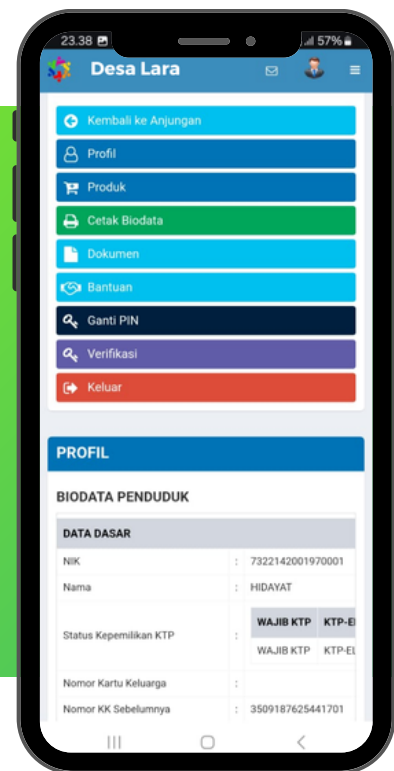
23.38 57%

Desa Lara

Kembali ke Anjungan

Profil

Produk

Cetak Biodata

Dokumen

Bantuan

Ganti PIN

Verifikasi

Keluar

PROFIL

BIODATA PENDUDUK

DATA DASAR

| | | |
|---|---|---|
| NIK | : | 7322142001970001 |
| Nama | : | HIDAYAT |
| Status Kepemilikan KTP | : | WAJIB KTP / KTP-El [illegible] — WAJIB KTP / KTP-El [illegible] |
| Nomor Kartu Keluarga | : | |
| Nomor KK Sebelumnya | : | 3509187625441701 |